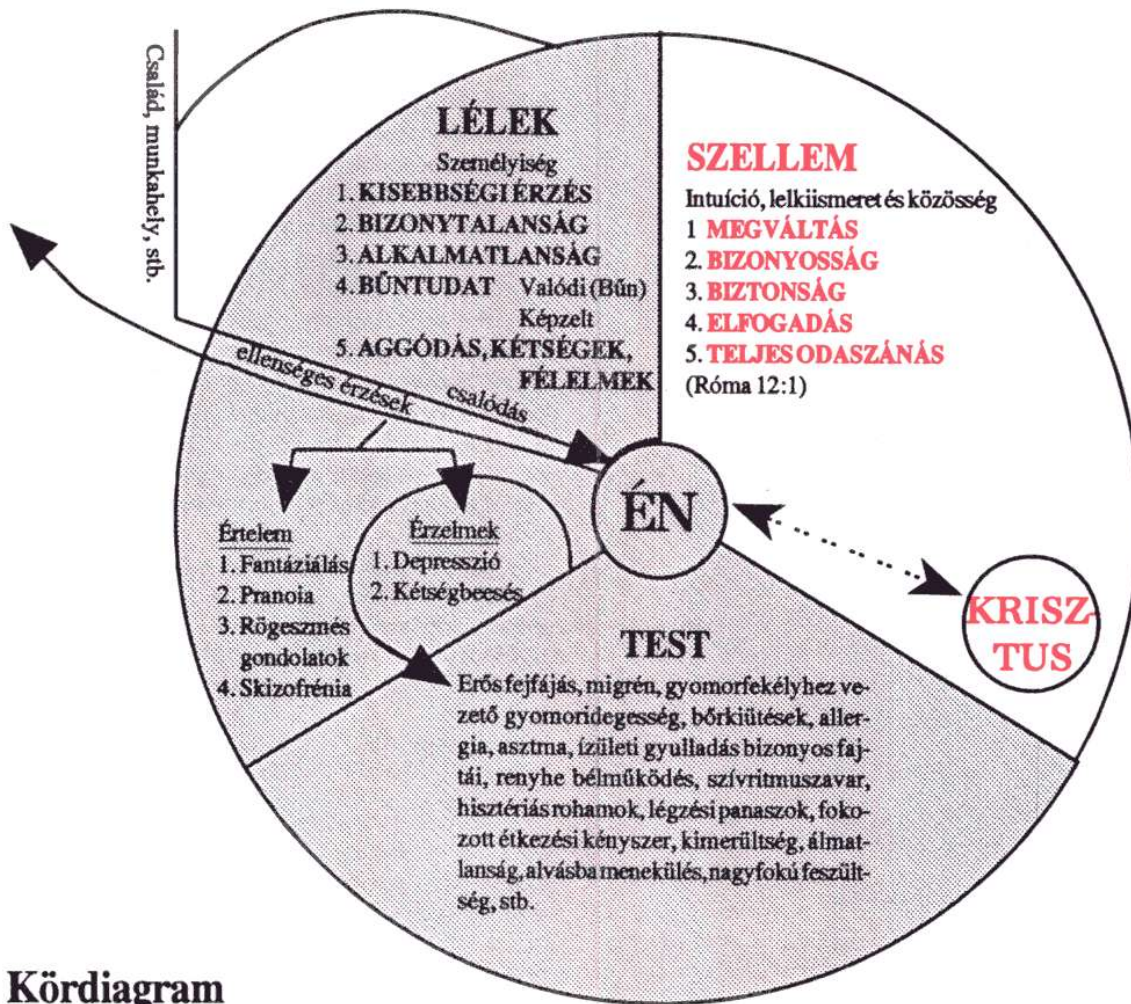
Család, munkahely, stb.

LÉLEK
Személyiség
1. KISEBBSÉGI ÉRZÉS
2. BIZONYTALANSÁG
3. ALKALMATLANSÁG
4. BŰNTUDAT Valódi (Bűn) Képzelt
5. AGGÓDÁS, KÉTSÉGEK, FÉLELMEK

SZELLEM
Intuíció, lelkiismeret és közösség
1 MEGVÁLTÁS
2. BIZONYOSSÁG
3. BIZTONSÁG
4. ELFOGADÁS
5. TELJES ODASZÁNÁS
(Róma 12:1)

ellenséges érzések
csalódás

ÉN

Értelem
1. Fantáziálás
2. Pranoia
3. Rögeszmés gondolatok
4. Skizofrénia

Érzelmek
1. Depresszió
2. Kétségbeesés

KRISZ-TUS

TEST
Erős fejfájás, migrén, gyomorfekélyhez vezető gyomoridegesség, bőrkiütések, allergia, asztma, ízületi gyulladás bizonyos fajtái, renyhe bélműködés, szívritmuszavar, hisztériás rohamok, légzési panaszok, fokozott étkezési kényszer, kimerültség, álmatlanság, alvásba menekülés, nagyfokú feszültség, stb.

Kördiagram